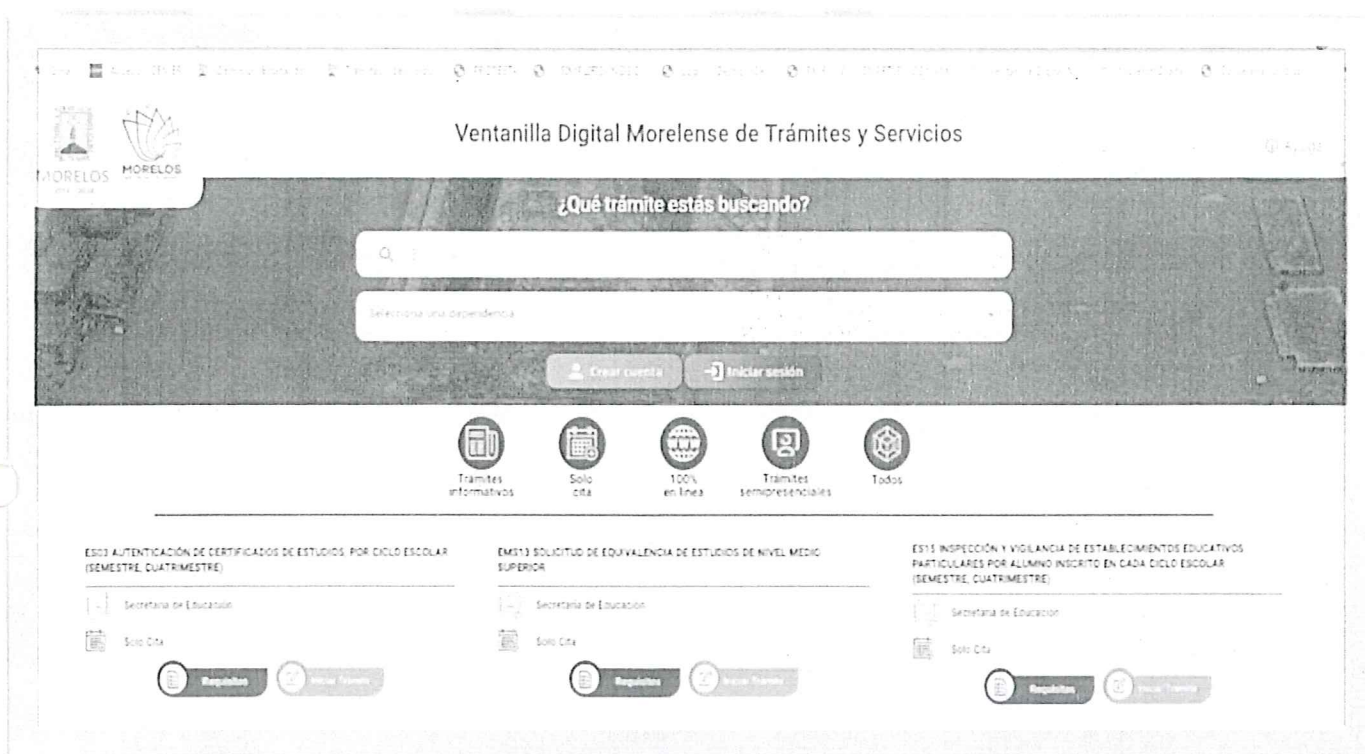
MORELOS MORELOS

Ventanilla Digital Morelense de Trámites y Servicios

¿Qué trámite estás buscando?

Selecciona una dependencia

Crear cuenta Iniciar sesión

Tramites informativos

Solo cita

100% en linea

Tramites semipresenciales

Todos

ES03 AUTENTICACIÓN DE CERTIFICADOS DE ESTUDIOS, POR CICLO ESCOLAR (SEMESTRE, CUATRIMESTRE)

Secretaría de Educación

Solo Cita

Requisitos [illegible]

EMS13 SOLICITUD DE EQUIVALENCIA DE ESTUDIOS DE NIVEL MEDIO SUPERIOR

Secretaría de Educación

Solo Cita

Requisitos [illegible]

ES15 INSPECCIÓN Y VIGILANCIA DE ESTABLECIMIENTOS EDUCATIVOS PARTICULARES POR ALUMNO INSCRITO EN CADA CICLO ESCOLAR (SEMESTRE, CUATRIMESTRE)

Secretaría de Educación

Solo Cita

Requisitos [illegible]